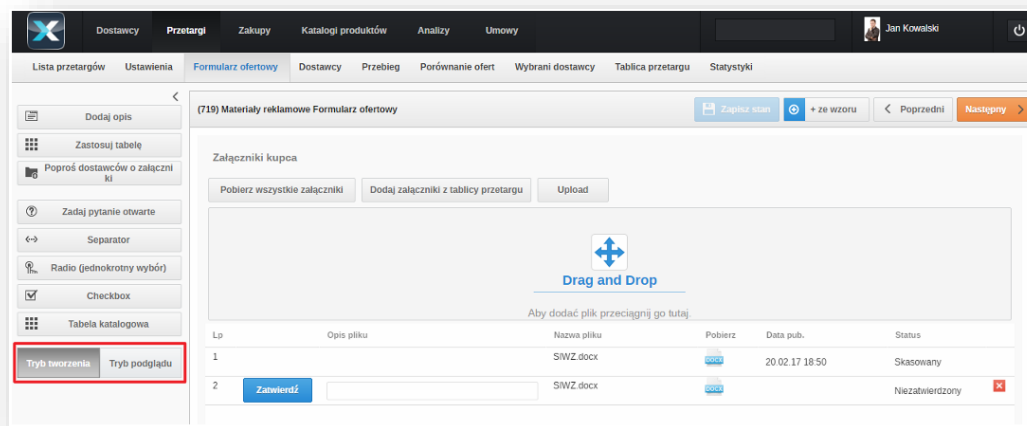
Dostawcy Przetargi Zakupy Katalogi produktów Analizy Umowy

Jan Kowalski

Lista przetargów Ustawienia Formularz ofertowy Dostawcy Przebieg Porównanie ofert Wybrani dostawcy Tablica przetargu Statystyki

Dodaj opis
Zastosuj tabelę
Poproś dostawców o załączniki
Zadaj pytanie otwarte
Separator
Radio (jednokrotny wybór)
Checkbox
Tabela katalogowa
Tryb tworzenia Tryb podglądu

(719) Materiały reklamowe Formularz ofertowy

Zapisz stan + ze wzoru < Poprzedni Następny >

Załączniki kupca

Pobierz wszystkie załączniki Dodaj załączniki z tablicy przetargu Upload

Drag and Drop

Aby dodać plik przeciągnij go tutaj.

| Lp | | Opis pliku | Nazwa pliku | Pobierz | Data pub. | Status | |
|---|---|---|---|---|---|---|---|
| 1 | | | SIWZ.docx | DOCX | 20.02.17 18:50 | Skasowany | |
| 2 | Zatwierdź | | SIWZ.docx | DOCX | | Niezatwierdzony | |